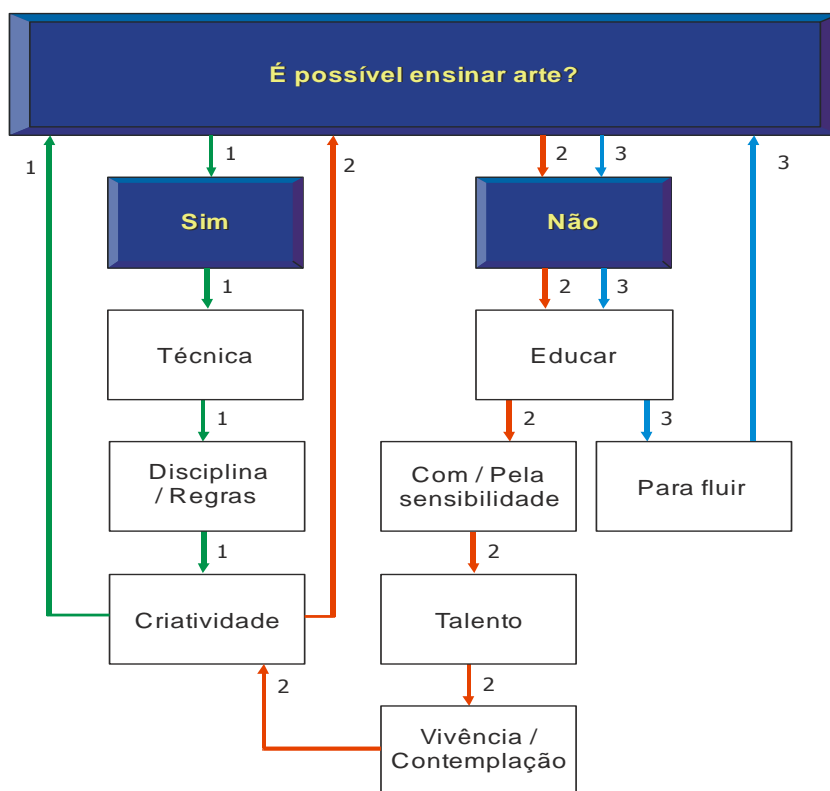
É possível ensinar arte?

1

1

2

2

3

3

Sim

Não

1

2

3

Técnica

Educar

1

2

3

Disciplina / Regras

Com / Pela sensibilidade

Para fluir

1

2

Criatividade

Talento

2

2

Vivência / Contemplação